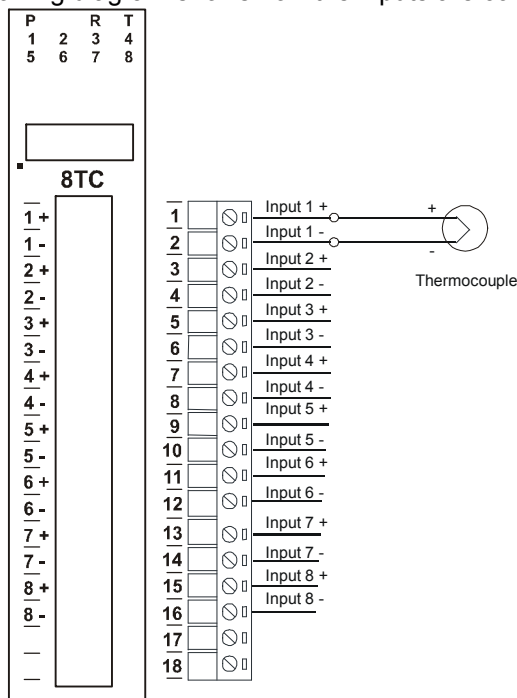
P R T
1 2 3 4
5 6 7 8

8TC

1 +
1 -
2 +
2 -
3 +
3 -
4 +
4 -
5 +
5 -
6 +
6 -
7 +
7 -
8 +
8 -

1
2
3
4
5
6
7
8
9
10
11
12
13
14
15
16
17
18

Input 1 +
Input 1 -
Input 2 +
Input 2 -
Input 3 +
Input 3 -
Input 4 +
Input 4 -
Input 5 +
Input 5 -
Input 6 +
Input 6 -
Input 7 +
Input 7 -
Input 8 +
Input 8 -

+
-
Thermocouple